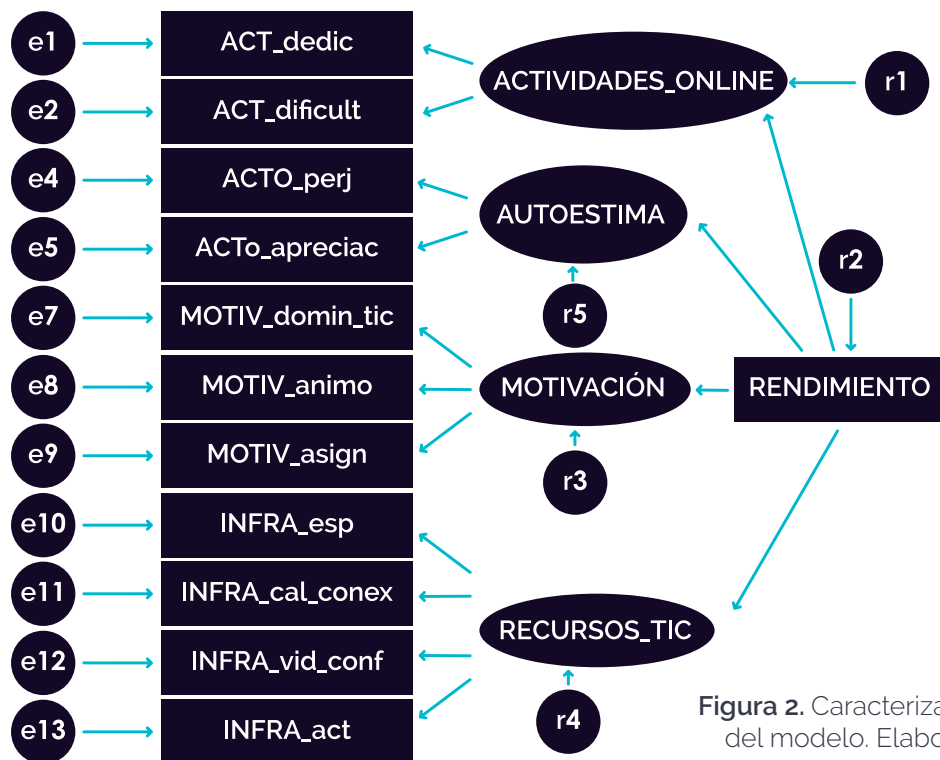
e1
ACT_dedic
e2
ACT_dificult
e4
ACTO_perj
e5
ACTo_apreciac
e7
MOTIV_domin_tic
e8
MOTIV_animo
e9
MOTIV_asign
e10
INFRA_esp
e11
INFRA_cal_conex
e12
INFRA_vid_conf
e13
INFRA_act
ACTIVIDADES_ONLINE
r1
AUTOESTIMA
r2
r5
MOTIVACIÓN
RENDIMIENTO
r3
RECURSOS_TIC
r4

**Figura 2.** Caracteriza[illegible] del modelo. Elabo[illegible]